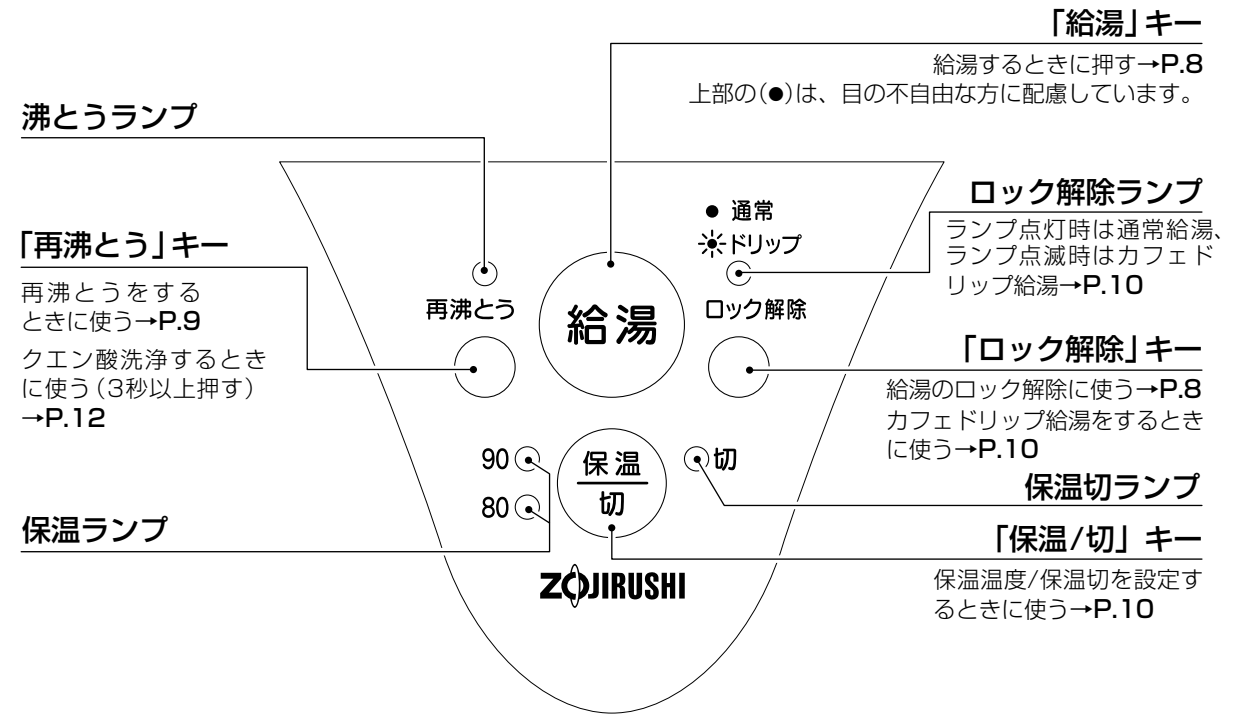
「給湯」キー

給湯するときに押す→P.8
上部の(●)は、目の不自由な方に配慮しています。

沸とうランプ

ロック解除ランプ

ランプ点灯時は通常給湯、ランプ点滅時はカフェドリップ給湯→P.10

「再沸とう」キー

再沸とうをするときに使う→P.9
クエン酸洗浄するときに使う(3秒以上押す)→P.12

● 通常
ドリップ

再沸とう

給湯

ロック解除

「ロック解除」キー

給湯のロック解除に使う→P.8
カフェドリップ給湯をするときに使う→P.10

90

80

保温
切

切

保温切ランプ

保温ランプ

「保温/切」キー

保温温度/保温切を設定するときに使う→P.10

ZOJIRUSHI